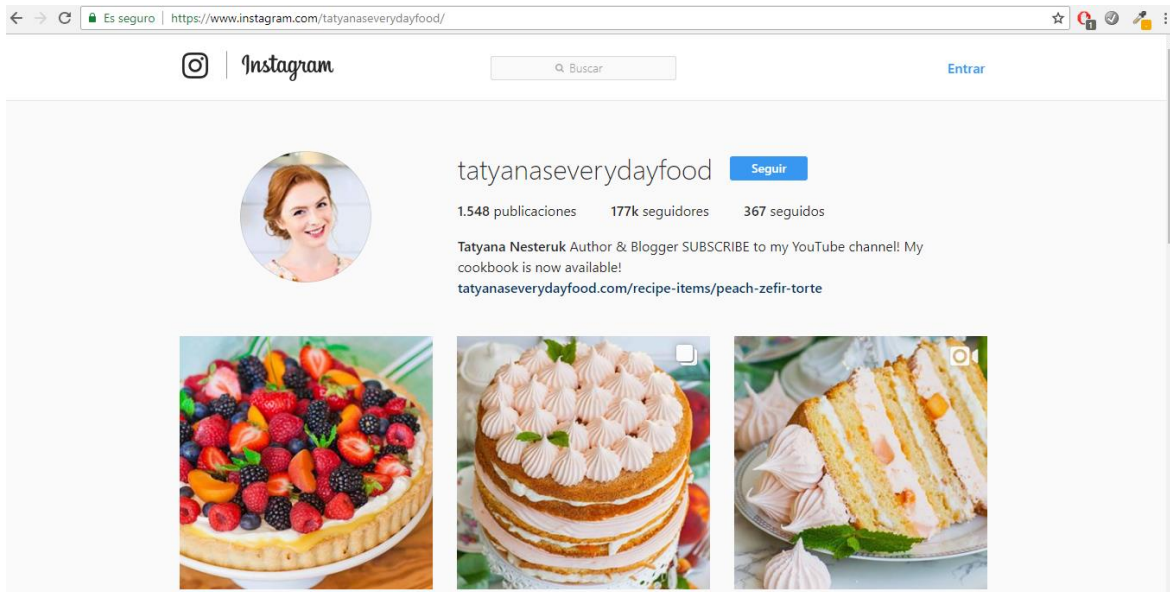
Es seguro | https://www.instagram.com/tatyanaseverydayfood/

Instagram

Buscar

Entrar

tatyanaseverydayfood

Seguir

1.548 publicaciones 177k seguidores 367 seguidos

Tatyana Nesteruk Author & Blogger SUBSCRIBE to my YouTube channel! My cookbook is now available!
tatyanaseverydayfood.com/recipe-items/peach-zefir-torte